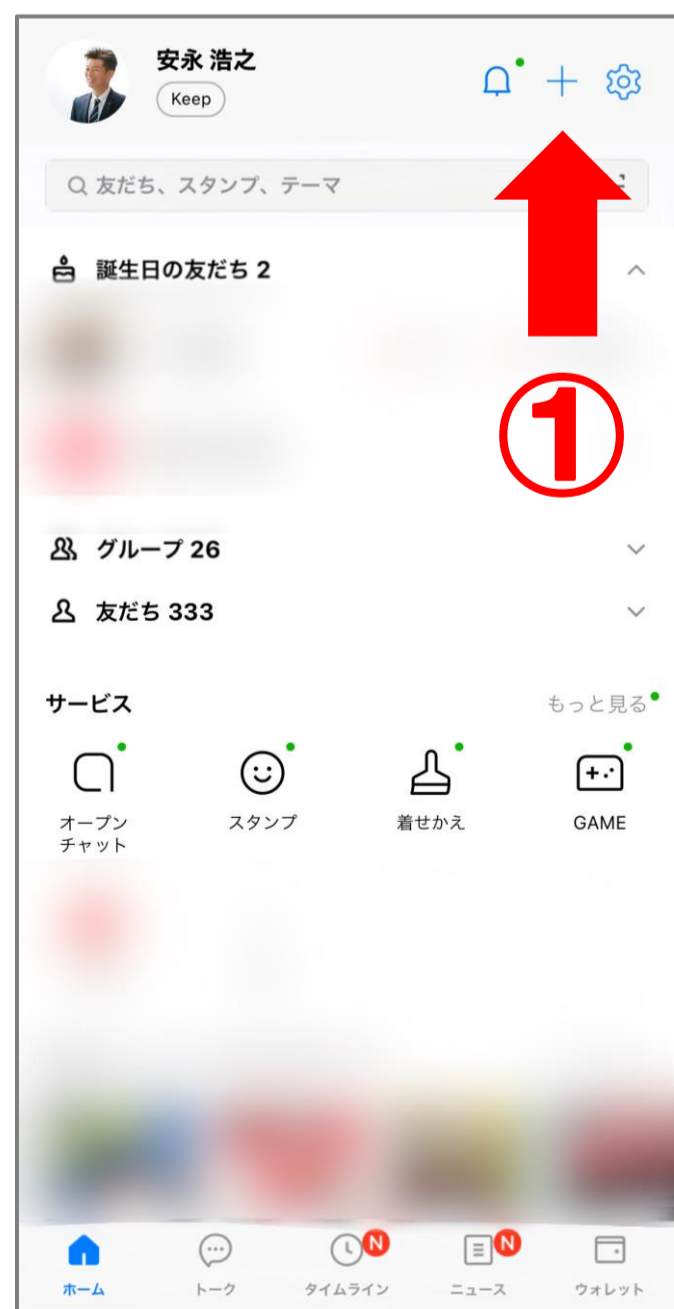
安永 浩之

Keep

友だち、スタンプ、テーマ

①

誕生日の友だち 2

グループ 26

友だち 333

サービス

もっと見る

オープンチャット

スタンプ

着せかえ

GAME

ホーム

トーク

N

タイムライン

N

ニュース

ウォレット